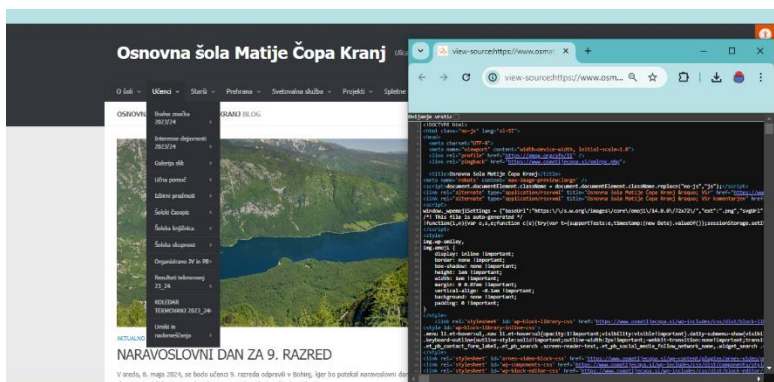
Osnovna šola Matije Čopa Kranj

O šoli Učenci Starši Prehrana Svetovalna služba Projekti Spletne

OSNOVNA KRANJ BLOG

Bralna značka 2023/24
Interesne dejavnosti 2023/24
Galerija slik
Učna pomoč
Izbirni predmeti
Šolski časopis
Šolska knjižnica
Šolska skupnost
Organizirano JV in PB
Rezultati tekmovanj 23_24
KOLEDAR TEKMOVANJ 2023_24
Urniki in razkoreninčenja

AKTUALNO

NARAVOSLOVNI DAN ZA 9. RAZRED

V sredo, 8. maja 2024, se bodo učenci 9. razreda odpravili v Bohinj, kjer bo potekal naravoslovni dan

view-source:https://www.osm

view-source:https://www.osm...

Prelamljanje vrstic

<!DOCTYPE html>
<html class="no-js" lang="sl-SI">
<head>
<meta charset="UTF-8">
<meta name="viewport" content="width=device-width, initial-scale=1.0">
<link rel="profile" href="https://gmpg.org/xfn/11">
<link rel="pingback" href="https://www.osmcopa.si/xmlrpc.php">

<title>Osnovna šola Matije Čopa Kranj</title>
<meta name='robots' content='max-image-preview:large' />
<script>document.documentElement.className = document.documentElement.className.replace("no-js","js");</script>
<link rel="alternate" type="application/rss+xml" title="Osnovna šola Matije Čopa Kranj &raquo; Vir" href="https://www
<link rel="alternate" type="application/rss+xml" title="Osnovna šola Matije Čopa Kranj &raquo; Vir komentarjev" href
<script>
window._wpemojiSettings = {"baseUrl":"https:\/\/s.w.org\/images\/core\/emoji\/14.0.0\/72x72\/","ext":".png","svgUrl"
/*! This file is auto-generated */
!function(i,n){var o,s,e;function c(e){try{var t={supportTests:e,timestamp:(new Date).valueOf()};sessionStorage.setI
</script>
<style>
img.wp-smiley,
img.emoji {
display: inline !important;
border: none !important;
box-shadow: none !important;
height: 1em !important;
width: 1em !important;
margin: 0 0.07em !important;
vertical-align: -0.1em !important;
background: none !important;
padding: 0 !important;
}
</style>
<link rel='stylesheet' id='wp-block-library-css' href='https://www.osmcopa.si/wp-includes/css/dist/block-lib
<style id='wp-block-library-inline-css'>
.menu li.et-hover>ul, .nav li.et-hover>ul{opacity:1!important;visibility:visible!important}.daily-submenu-show{visibi
.keyboard-outline{outline-style:solid!important;outline-width:2px!important;-webkit-transition:none!important;transit
.et_pb_contact_form_label,.et_pb_search .screen-reader-text,.et_pb_social_media_follow_network_name,.widget_search
</style>
<link rel='stylesheet' id='araes-video-block-css' href='https://www.osmcopa.si/wp-content/plugins/araes-video
<link rel='stylesheet' id='wp-components-css' href='https://www.osmcopa.si/wp-includes/css/dist/components/s
<link rel='stylesheet' id='wp-block-editor-css' href='https://www.osmcopa.si/wp-includes/css/dist/block-edit